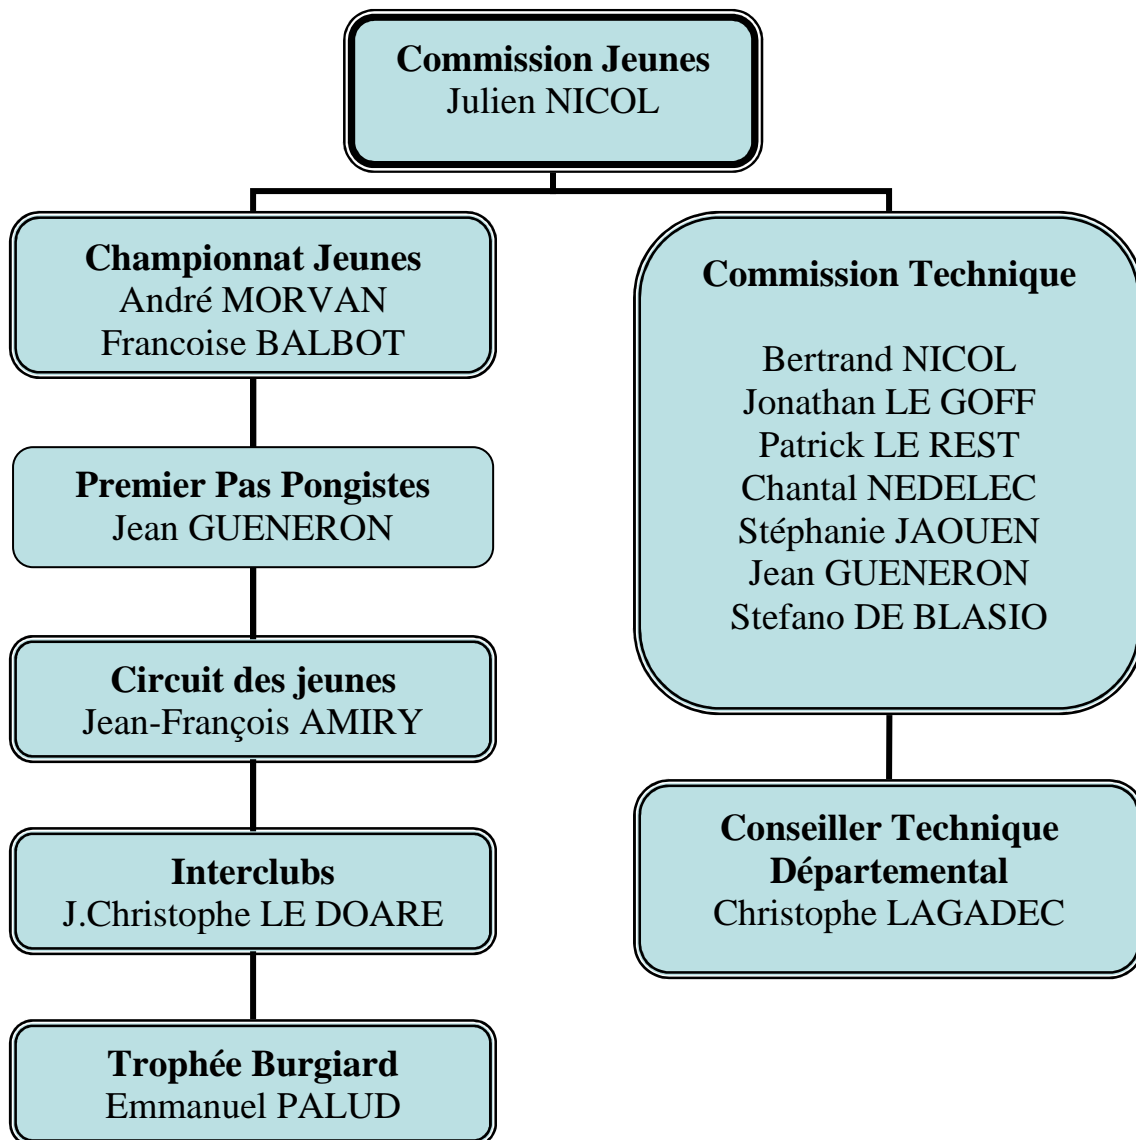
Commission Jeunes
Julien NICOL

Championnat Jeunes
André MORVAN
Francoise BALBOT

Premier Pas Pongistes
Jean GUENERON

Circuit des jeunes
Jean-François AMIRY

Interclubs
J.Christophe LE DOARE

Trophée Burgiard
Emmanuel PALUD

Commission Technique

Bertrand NICOL
Jonathan LE GOFF
Patrick LE REST
Chantal NEDELEC
Stéphanie JAOUEN
Jean GUENERON
Stefano DE BLASIO

Conseiller Technique
Départemental
Christophe LAGADEC